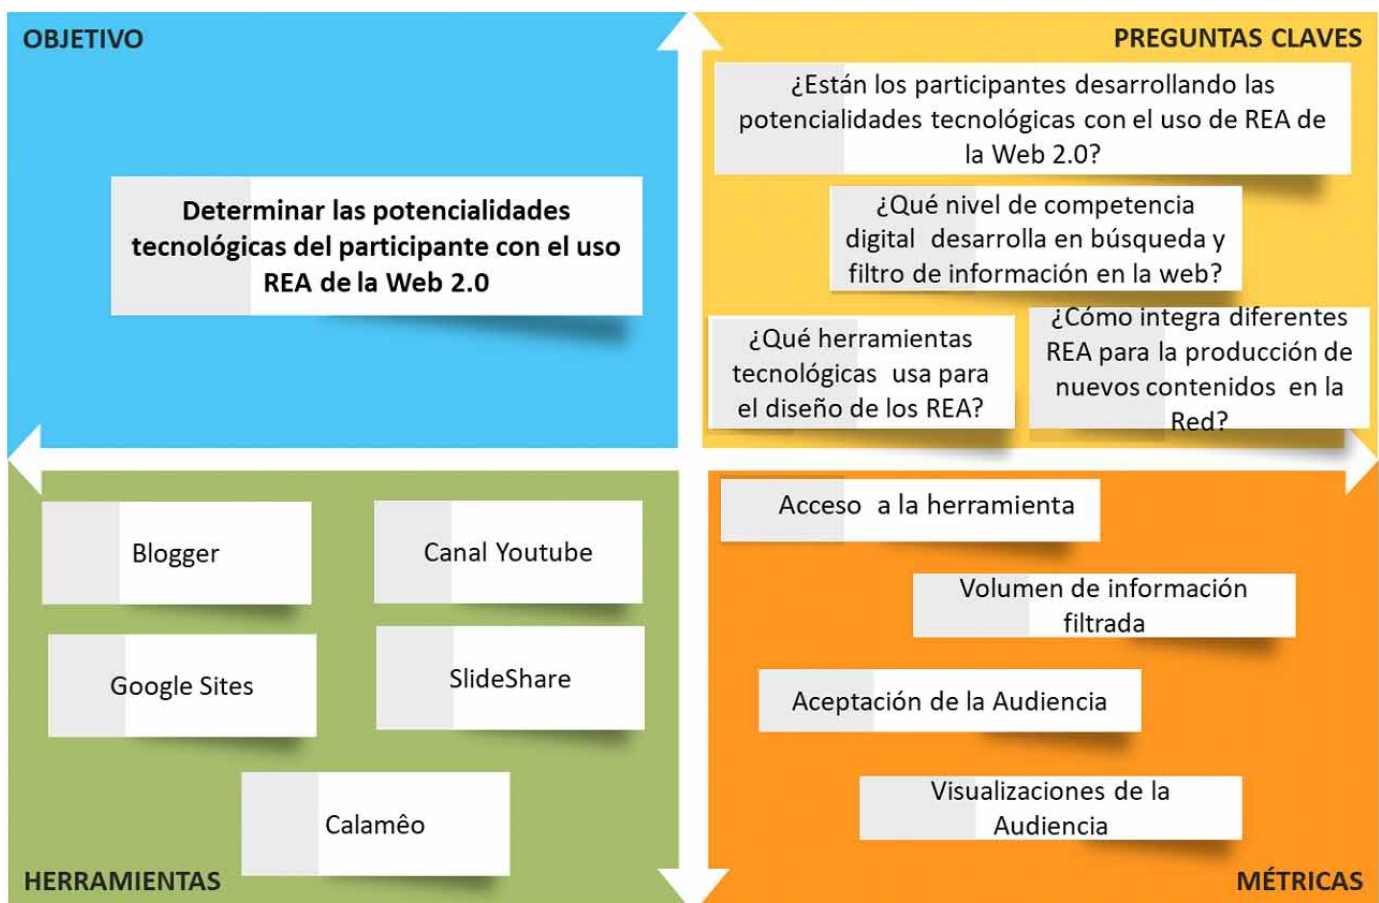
OBJETIVO

Determinar las potencialidades tecnológicas del participante con el uso REA de la Web 2.0

PREGUNTAS CLAVES

¿Están los participantes desarrollando las potencialidades tecnológicas con el uso de REA de la Web 2.0?

¿Qué nivel de competencia digital desarrolla en búsqueda y filtro de información en la web?

¿Qué herramientas tecnológicas usa para el diseño de los REA?

¿Cómo integra diferentes REA para la producción de nuevos contenidos en la Red?

Blogger

Canal Youtube

Google Sites

SlideShare

Calamêo

HERRAMIENTAS

Acceso a la herramienta

Volumen de información filtrada

Aceptación de la Audiencia

Visualizaciones de la Audiencia

MÉTRICAS